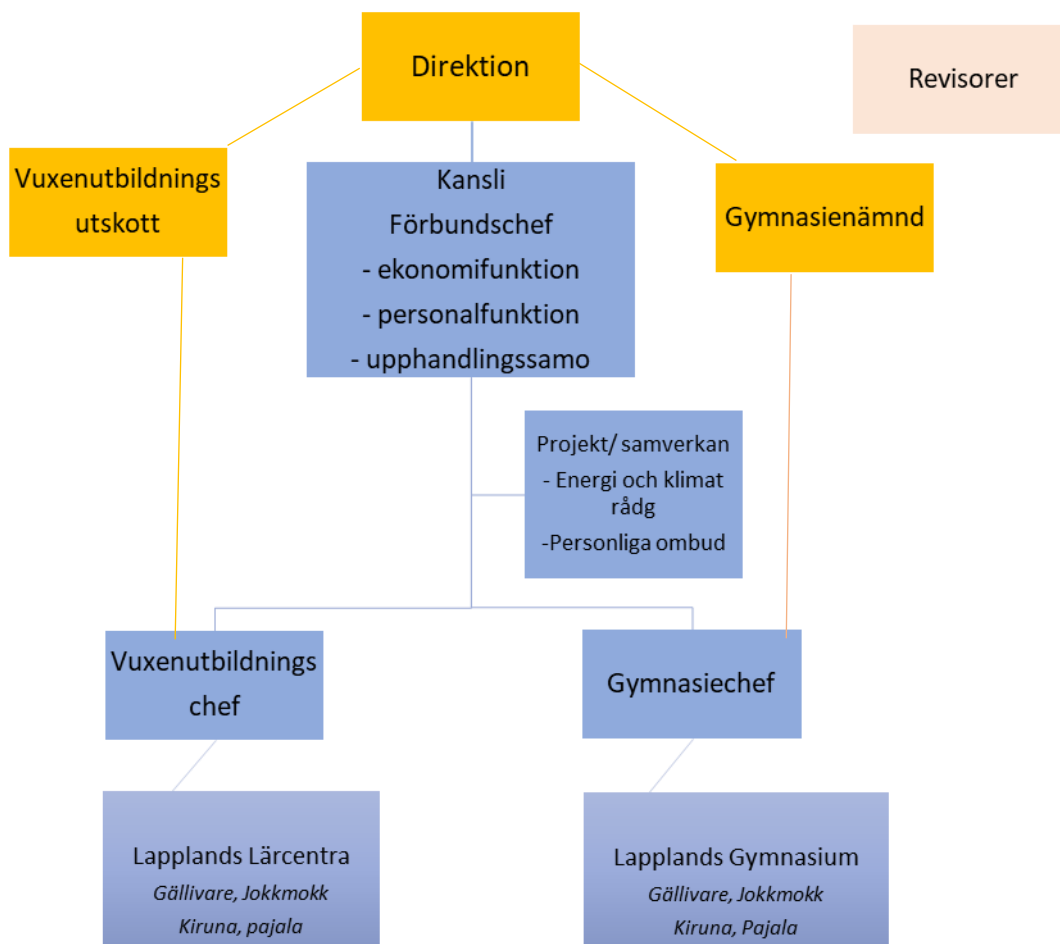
Direktion

Revisorer

Vuxenutbildnings utskott

Kansli
Förbundschef
- ekonomifunktion
- personalfunktion
- upphandlingssamo

Gymnasienämnd

Projekt/ samverkan
- Energi och klimat rådg
-Personliga ombud

Vuxenutbildnings chef

Gymnasiechef

Lapplands Lärcentra
*Gällivare, Jokkmokk*
*Kiruna, pajala*

Lapplands Gymnasium
*Gällivare, Jokkmokk*
*Kiruna, Pajala*